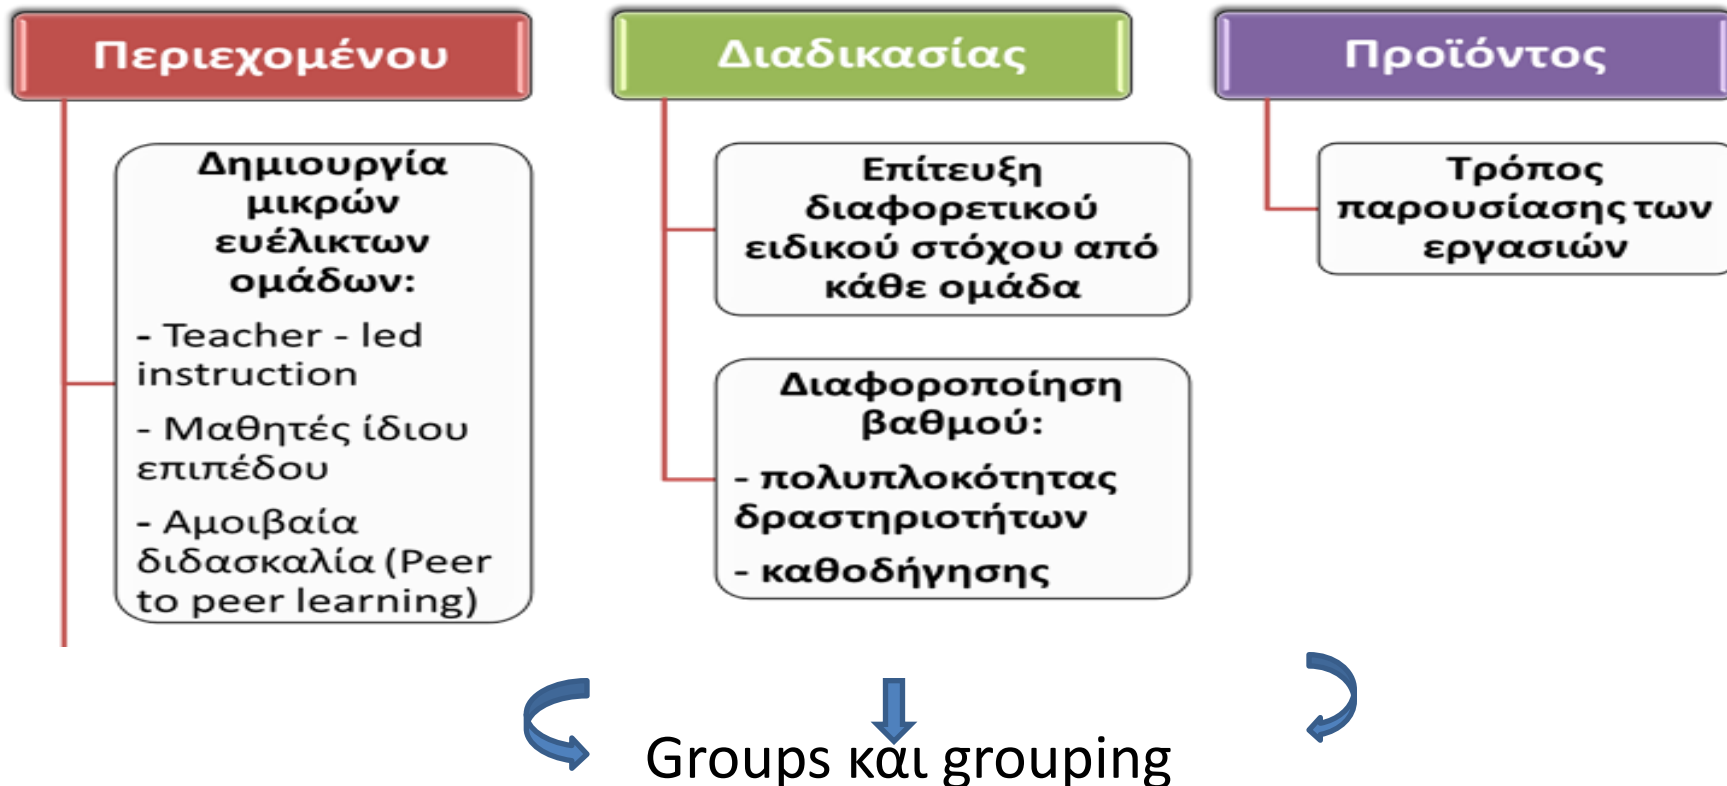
Περιεχομένου

Δημιουργία μικρών ευέλικτων ομάδων:

- Teacher - led instruction

- Μαθητές ίδιου επιπέδου

- Αμοιβαία διδασκαλία (Peer to peer learning)

Διαδικασίας

Επίτευξη διαφορετικού ειδικού στόχου από κάθε ομάδα

Διαφοροποίηση βαθμού:

- πολυπλοκότητας δραστηριοτήτων

- καθοδήγησης

Προϊόντος

Τρόπος παρουσίασης των εργασιών

Groups και grouping